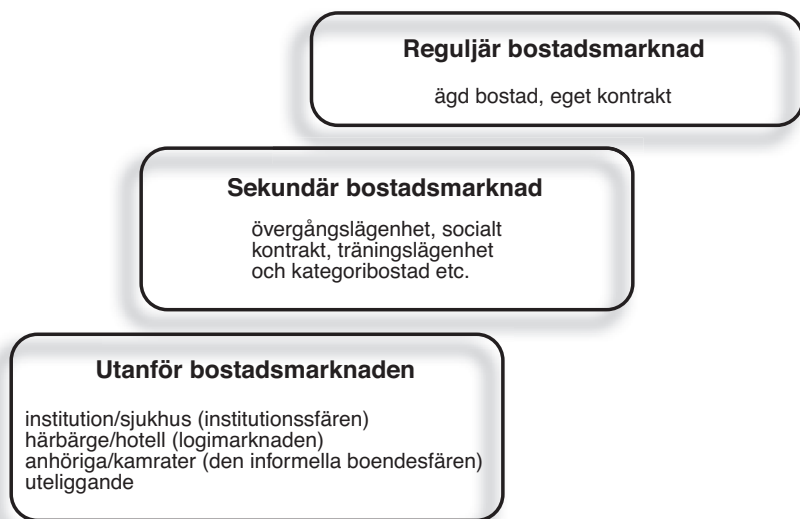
Reguljär bostadsmarknad

ägd bostad, eget kontrakt

Sekundär bostadsmarknad

övergångslägenhet, socialt kontrakt, träningslägenhet och kategoribostad etc.

Utanför bostadsmarknaden

institution/sjukhus (institutionssfären)
härbärge/hotell (logimarknaden)
anhöriga/kamrater (den informella boendesfären)
uteliggande